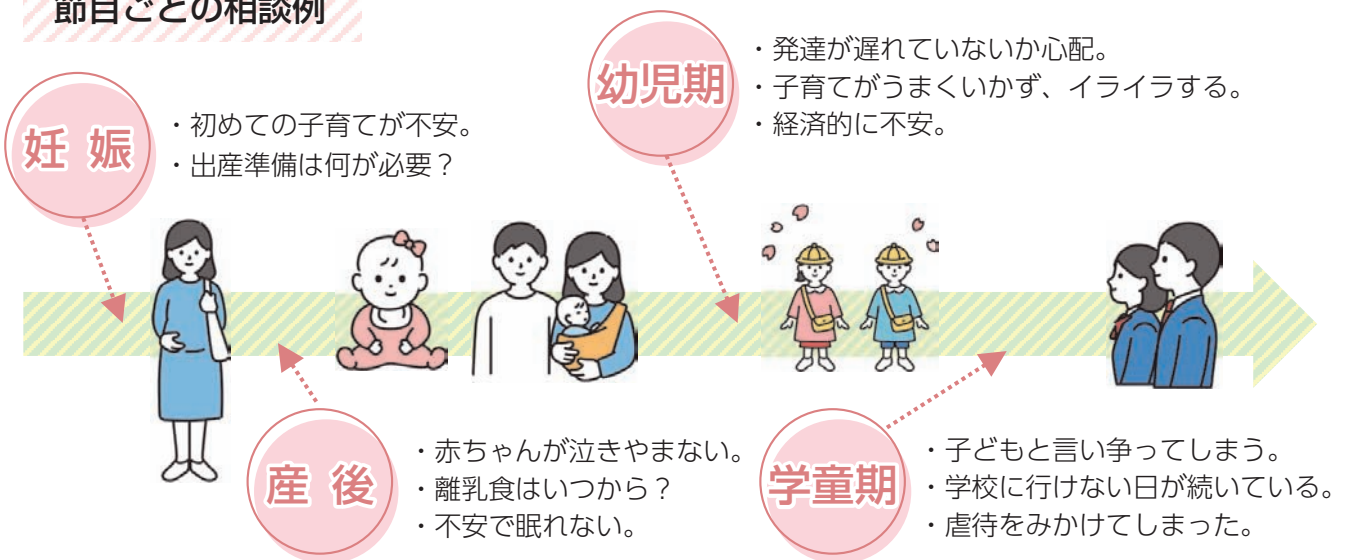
節目ごとの相談例

妊 娠
・初めての子育てが不安。
・出産準備は何が必要？

幼児期
・発達が遅れていないか心配。
・子育てがうまくいかず、イライラする。
・経済的に不安。

産 後
・赤ちゃんが泣きやまない。
・離乳食はいつから？
・不安で眠れない。

学童期
・子どもと言い争ってしまう。
・学校に行けない日が続いている。
・虐待をみかけてしまった。